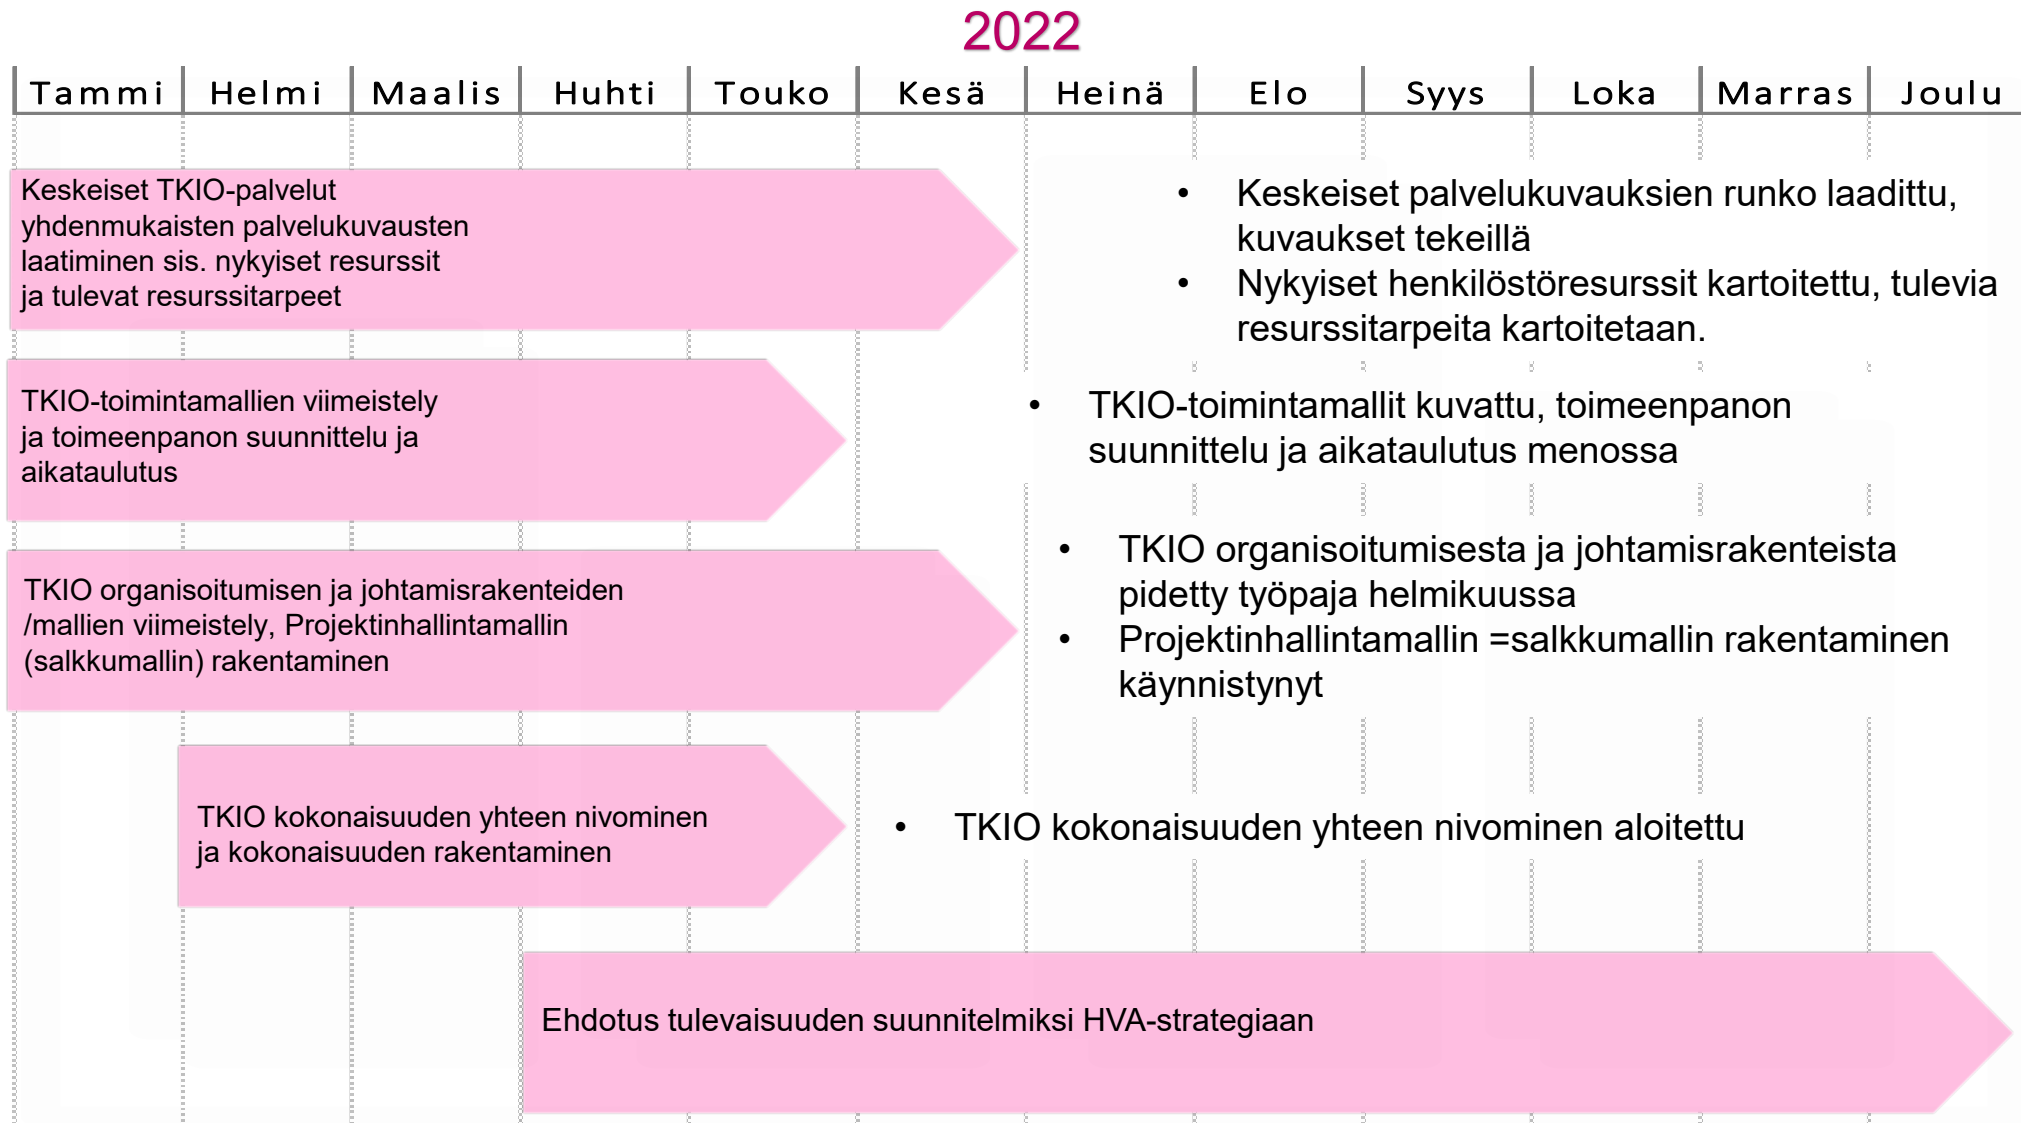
2022

| Tammi | Helmi | Maalis | Huhti | Touko | Kesä | Heinä | Elo | Syys | Loka | Marras | Joulu |
|---|---|---|---|---|---|---|---|---|---|---|---|

Keskeiset TKIO-palvelut yhdenmukaisten palvelukuvausten laatiminen sis. nykyiset resurssit ja tulevat resurssitarpeet

- Keskeiset palvelukuvauksien runko laadittu, kuvaukset tekeillä
- Nykyiset henkilöstöresurssit kartoitettu, tulevia resurssitarpeita kartoitetaan.

TKIO-toimintamallien viimeistely ja toimeenpanon suunnittelu ja aikataulutus

- TKIO-toimintamallit kuvattu, toimeenpanon suunnittelu ja aikataulutus menossa

TKIO organisoitumisen ja johtamisrakenteiden /mallien viimeistely, Projektinhallintamallin (salkkumallin) rakentaminen

- TKIO organisoitumisesta ja johtamisrakenteista pidetty työpaja helmikuussa
- Projektinhallintamallin =salkkumallin rakentaminen käynnistynyt

TKIO kokonaisuuden yhteen nivominen ja kokonaisuuden rakentaminen

- TKIO kokonaisuuden yhteen nivominen aloitettu

Ehdotus tulevaisuuden suunnitelmiksi HVA-strategiaan